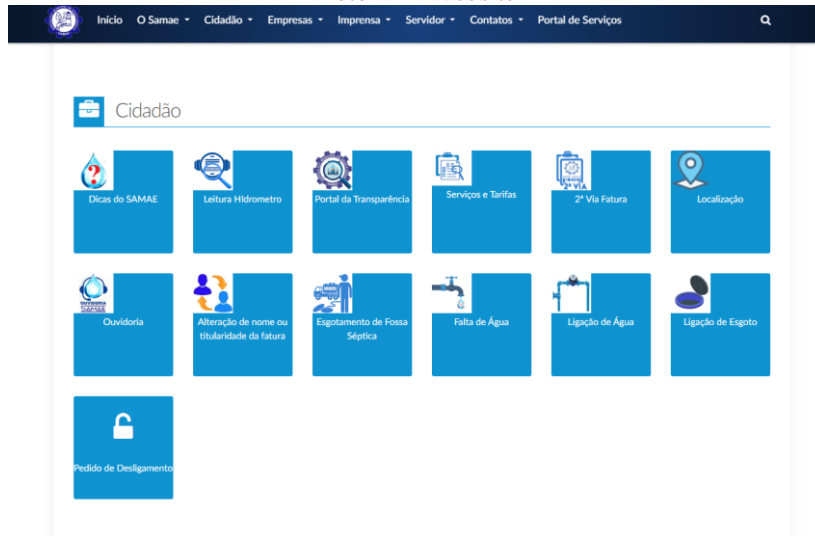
Início O Samae Cidadão Empresas Imprensa Servidor Contatos Portal de Serviços

Cidadão

Dicas do SAMAE

Leitura Hidrometro

Portal da Transparência

Serviços e Tarifas

2ª VIA

2ª Via Fatura

Localização

OUVIDORIA SAMAE

Ouvidoria

Alteração de nome ou titularidade da fatura

Esgotamento de Fossa Séptica

Falta de Água

Ligação de Água

Ligação de Esgoto

Pedido de Desligamento